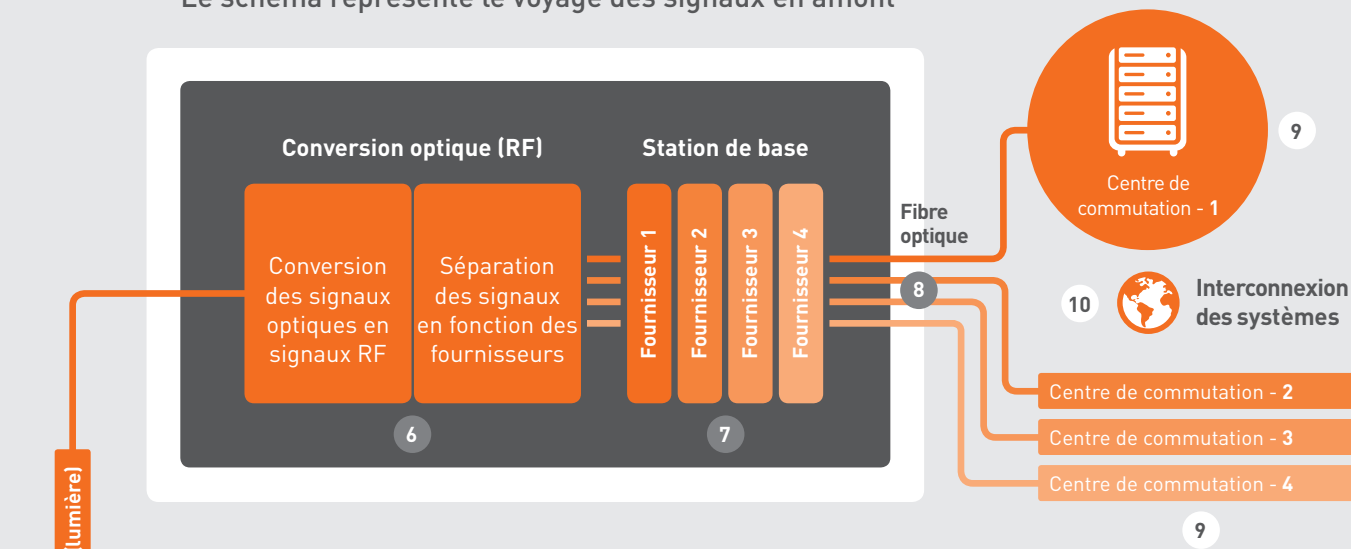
Le schéma représente le voyage des signaux en amont

Conversion optique (RF)

Station de base

Conversion des signaux optiques en signaux RF

Séparation des signaux en fonction des fournisseurs

Fournisseur 1

Fournisseur 2

Fournisseur 3

Fournisseur 4

6

7

Fibre optique

8

Centre de commutation - 1

9

10

Interconnexion des systèmes

Centre de commutation - 2

Centre de commutation - 3

Centre de commutation - 4

9

(lumière)